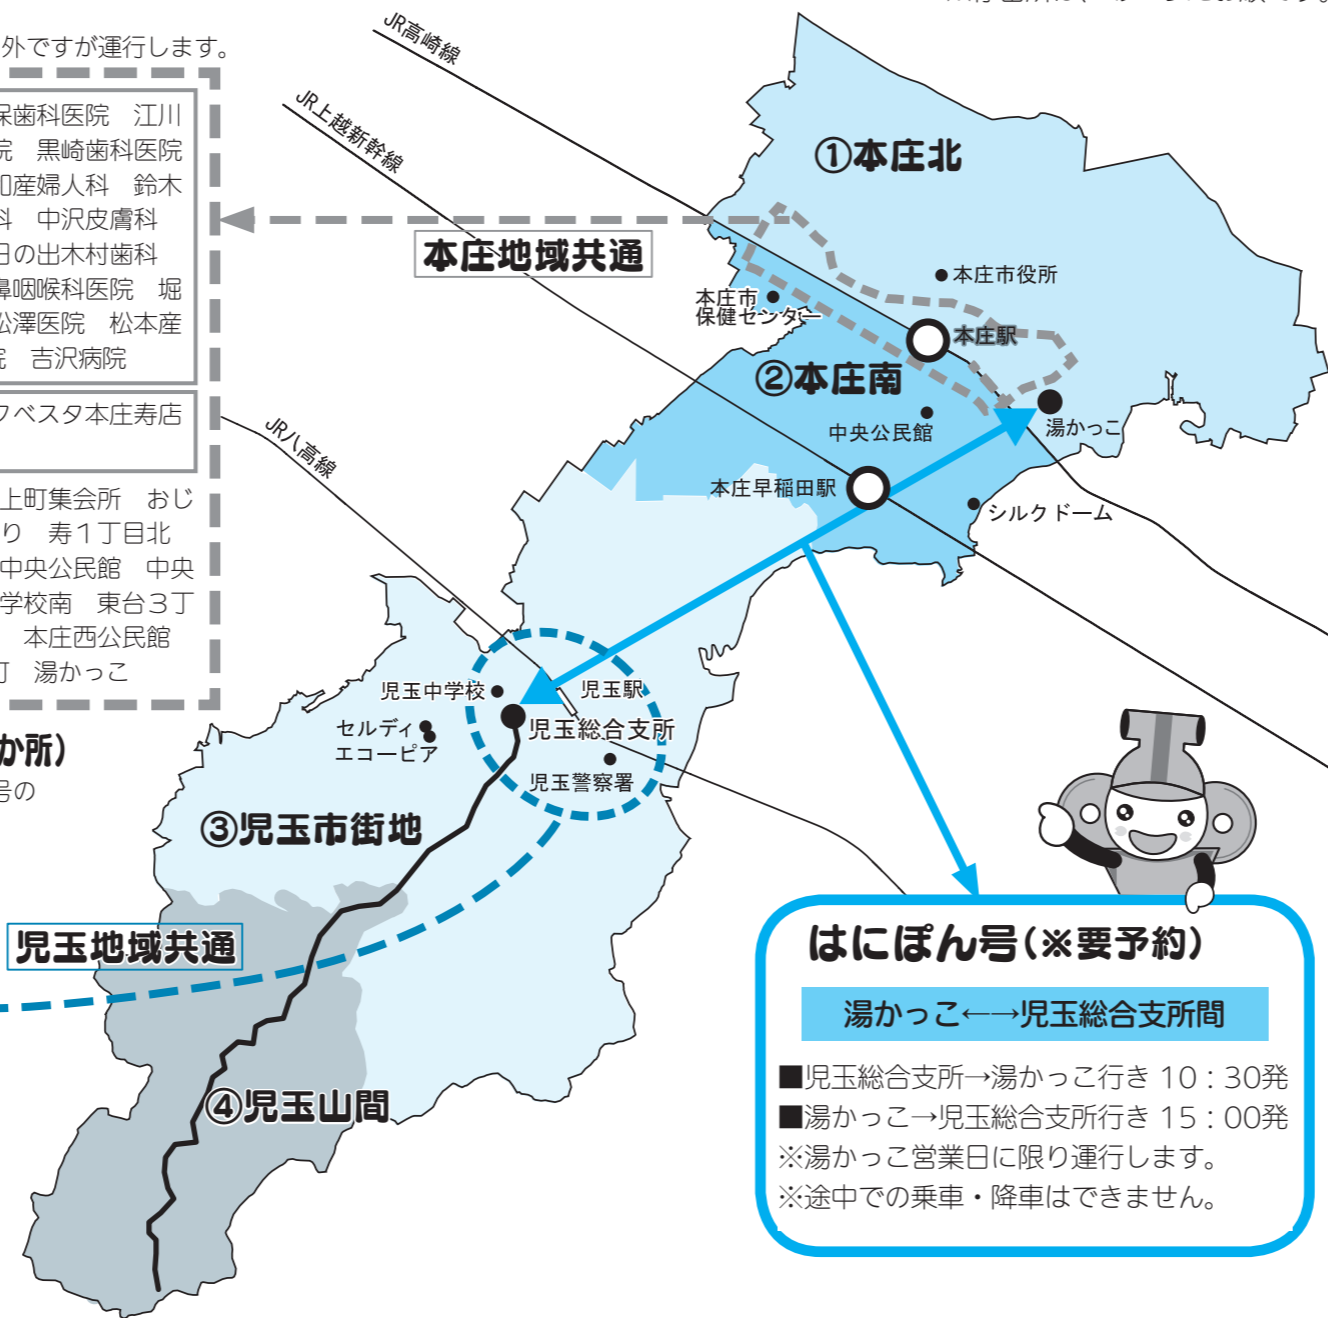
外ですが運行します。

保歯科医院　江川
院　黒崎歯科医院
加産婦人科　鈴木
科　中沢皮膚科
日の出木村歯科
鼻咽喉科医院　堀
松澤医院　松本産
院　吉沢病院

フベスタ本庄寿店

上町集会所　おじ
り　寿1丁目北
中央公民館　中央
学校南　東台3丁
　本庄西公民館
丁　湯かっこ

か所）
号の

JR高崎線
JR上越新幹線
JR八高線

本庄地域共通

①本庄北
本庄市役所
本庄市保健センター
本庄駅
②本庄南
中央公民館
湯かっこ
本庄早稲田駅
シルクドーム

児玉中学校
児玉駅
セルディ
エコーピア
児玉総合支所
児玉警察署
③児玉市街地

児玉地域共通

④児玉山間

はにぽん号（※要予約）
湯かっこ←→児玉総合支所間
■児玉総合支所→湯かっこ行き 10：30発
■湯かっこ→児玉総合支所行き 15：00発
※湯かっこ営業日に限り運行します。
※途中での乗車・降車はできません。